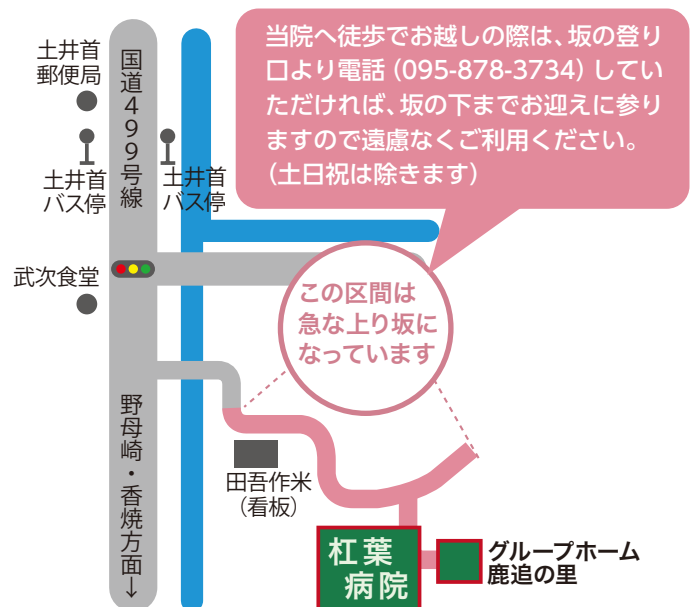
当院へ徒歩でお越しの際は、坂の登り口より電話（095-878-3734）していただければ、坂の下までお迎えに参りますので遠慮なくご利用ください。（土日祝は除きます）

土井首郵便局

土井首バス停

国道499号線

土井首バス停

武次食堂

この区間は急な上り坂になっています

野母崎・香焼方面↓

田吾作米（看板）

杠葉病院

グループホーム鹿追の里